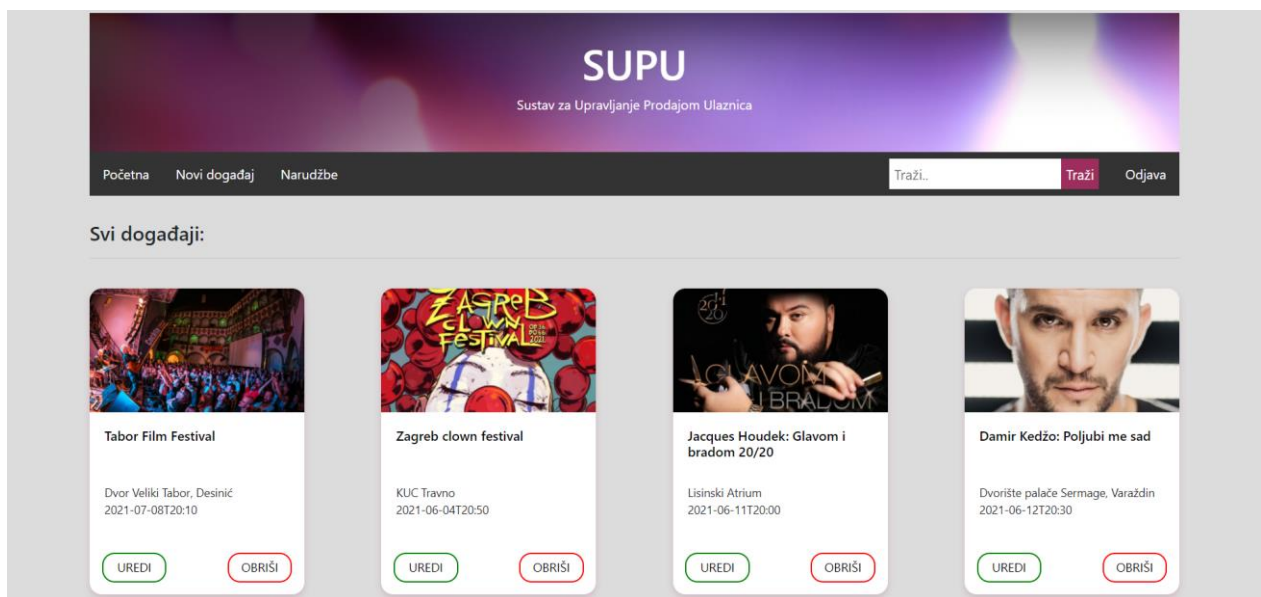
SUPU

Sustav za Upravljanje Prodajom Ulaznica

Početna Novi događaj Narudžbe

Traži..

Traži

Odjava

Svi događaji:

ZAGREB CLOWN FESTIVAL 2021

Tabor Film Festival

Dvor Veliki Tabor, Desinić
2021-07-08T20:10

UREDI OBRIŠI

Zagreb clown festival

KUC Travno
2021-06-04T20:50

UREDI OBRIŠI

GLAVOM I BRADOM

Jacques Houdek: Glavom i bradom 20/20

Lisinski Atrium
2021-06-11T20:00

UREDI OBRIŠI

Damir Kedžo: Poljubi me sad

Dvorište palače Sermage, Varaždin
2021-06-12T20:30

UREDI OBRIŠI